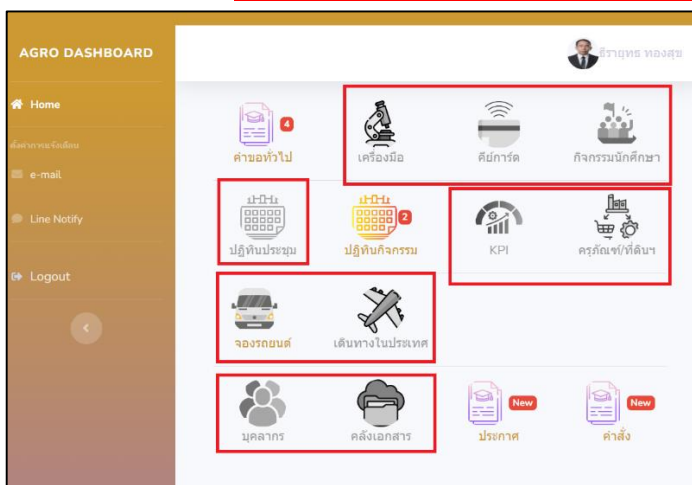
AGRO DASHBOARD

Home

ตั้งค่าการแจ้งเตือน

e-mail

Line Notify

Logout

ธีรายุทธ ทองสุข

4
คำขอทั่วไป

เครื่องมือ

คีย์การ์ด

กิจกรรมนักศึกษา

ปฏิทินประชุม

2
ปฏิทินกิจกรรม

KPI

ครุภัณฑ์/ที่ดินฯ

จองรถยนต์

เดินทางในประเทศ

บุคลากร

คลังเอกสาร

New
ประกาศ

New
คำสั่ง